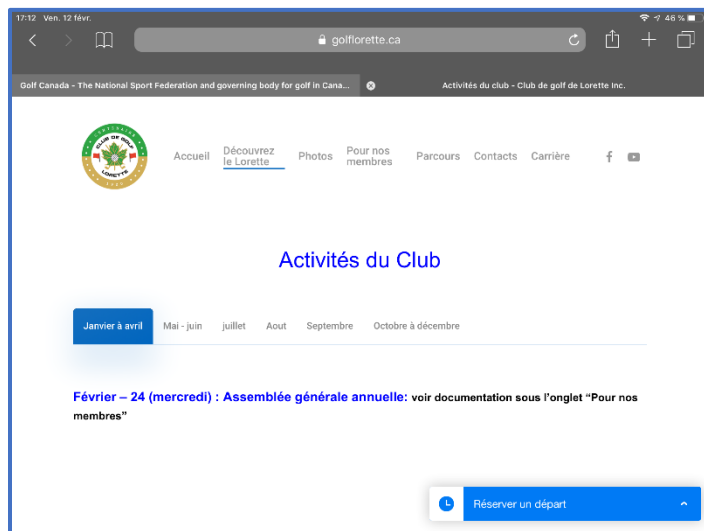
17:12 Ven. 12 févr.

46 %

golflorette.ca

Golf Canada - The National Sport Federation and governing body for golf in Cana...

Activités du club - Club de golf de Lorette Inc.

CLUB DE GOLF LORETTE

Accueil

Découvrez le Lorette

Photos

Pour nos membres

Parcours

Contacts

Carrière

Activités du Club

Janvier à avril

Mai - juin

juillet

Aout

Septembre

Octobre à décembre

Février – 24 (mercredi) : Assemblée générale annuelle: voir documentation sous l'onglet "Pour nos membres"

Réserver un départ